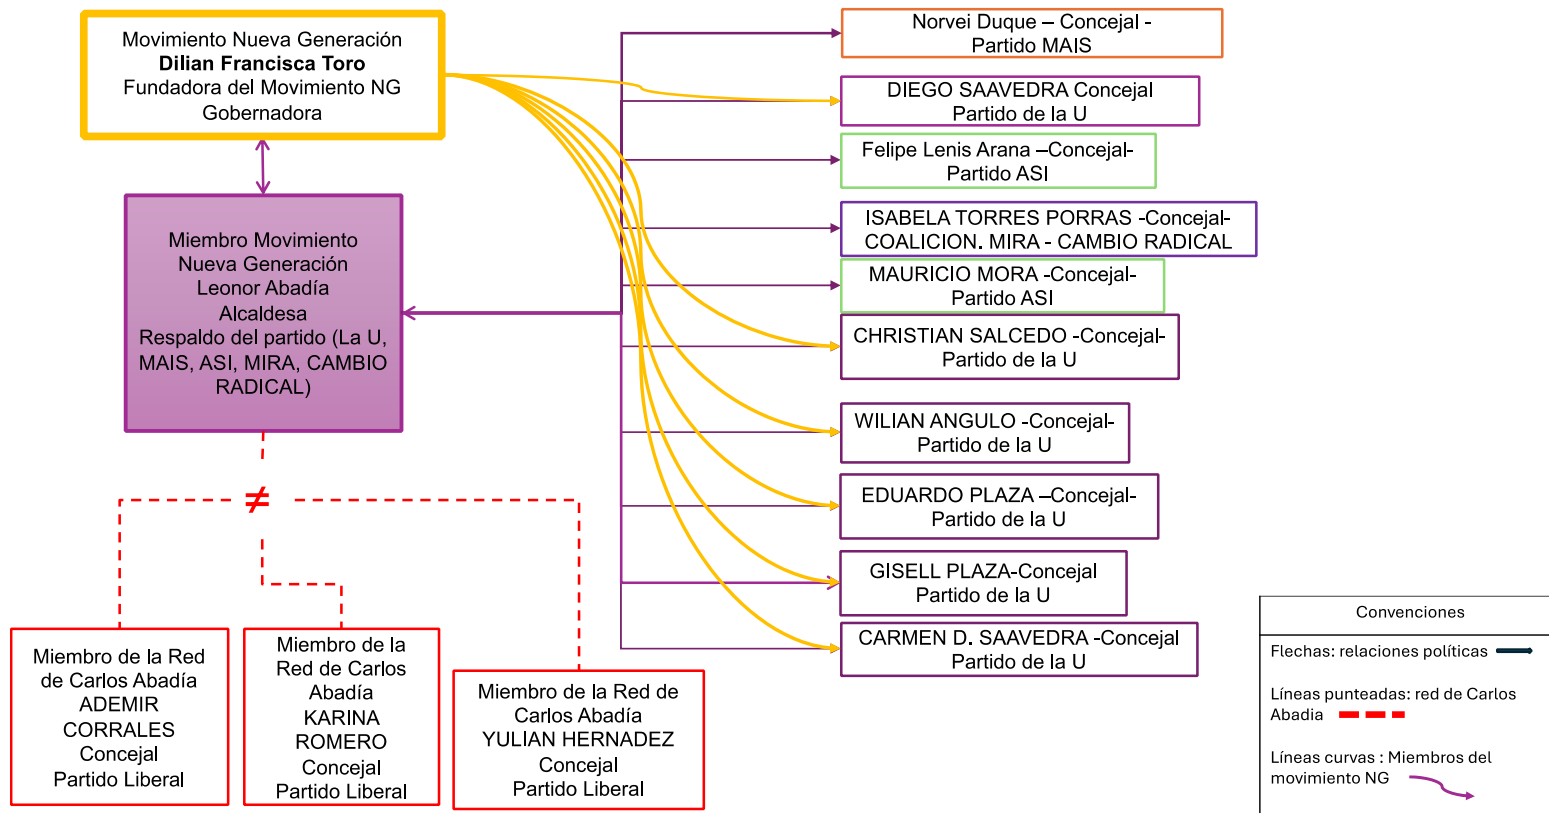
Movimiento Nueva Generación
**Dilian Francisca Toro**
Fundadora del Movimiento NG
Gobernadora

Miembro Movimiento Nueva Generación
Leonor Abadía
Alcaldesa
Respaldo del partido (La U, MAIS, ASI, MIRA, CAMBIO RADICAL)

$\neq$

Miembro de la Red de Carlos Abadía
ADEMIR CORRALES
Concejal
Partido Liberal

Miembro de la Red de Carlos Abadía
KARINA ROMERO
Concejal
Partido Liberal

Miembro de la Red de Carlos Abadía
YULIAN HERNADEZ
Concejal
Partido Liberal

Norvei Duque – Concejal - Partido MAIS

DIEGO SAAVEDRA Concejal Partido de la U

Felipe Lenis Arana –Concejal- Partido ASI

ISABELA TORRES PORRAS -Concejal- COALICION. MIRA - CAMBIO RADICAL

MAURICIO MORA -Concejal- Partido ASI

CHRISTIAN SALCEDO -Concejal- Partido de la U

WILIAN ANGULO -Concejal- Partido de la U

EDUARDO PLAZA –Concejal- Partido de la U

GISELL PLAZA-Concejal Partido de la U

CARMEN D. SAAVEDRA -Concejal Partido de la U

Convenciones

Flechas: relaciones políticas

Líneas punteadas: red de Carlos Abadia

Líneas curvas : Miembros del movimiento NG